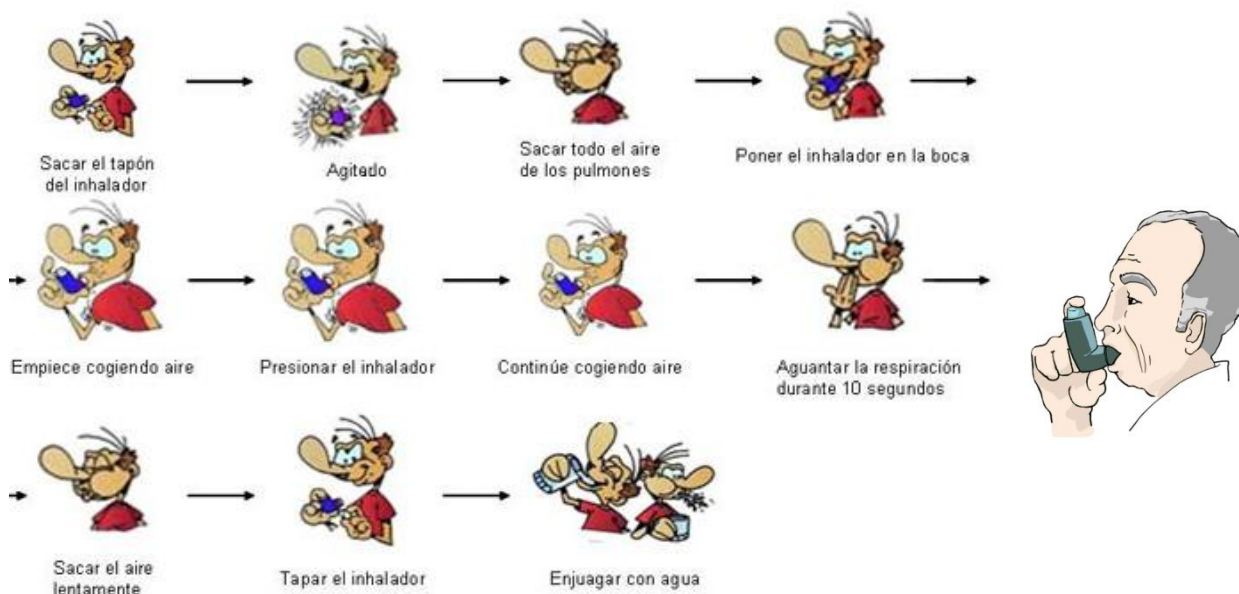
Sacar el tapón del inhalador

Agitedo

Sacar todo el aire de los pulmones

Poner el inhalador en la boca

Empiece cogiendo aire

Presionar el inhalador

Continúe cogiendo aire

Aguantar la respiración durante 10 segundos

Sacar el aire lentamente

Tapar el inhalador

Enjuagar con agua